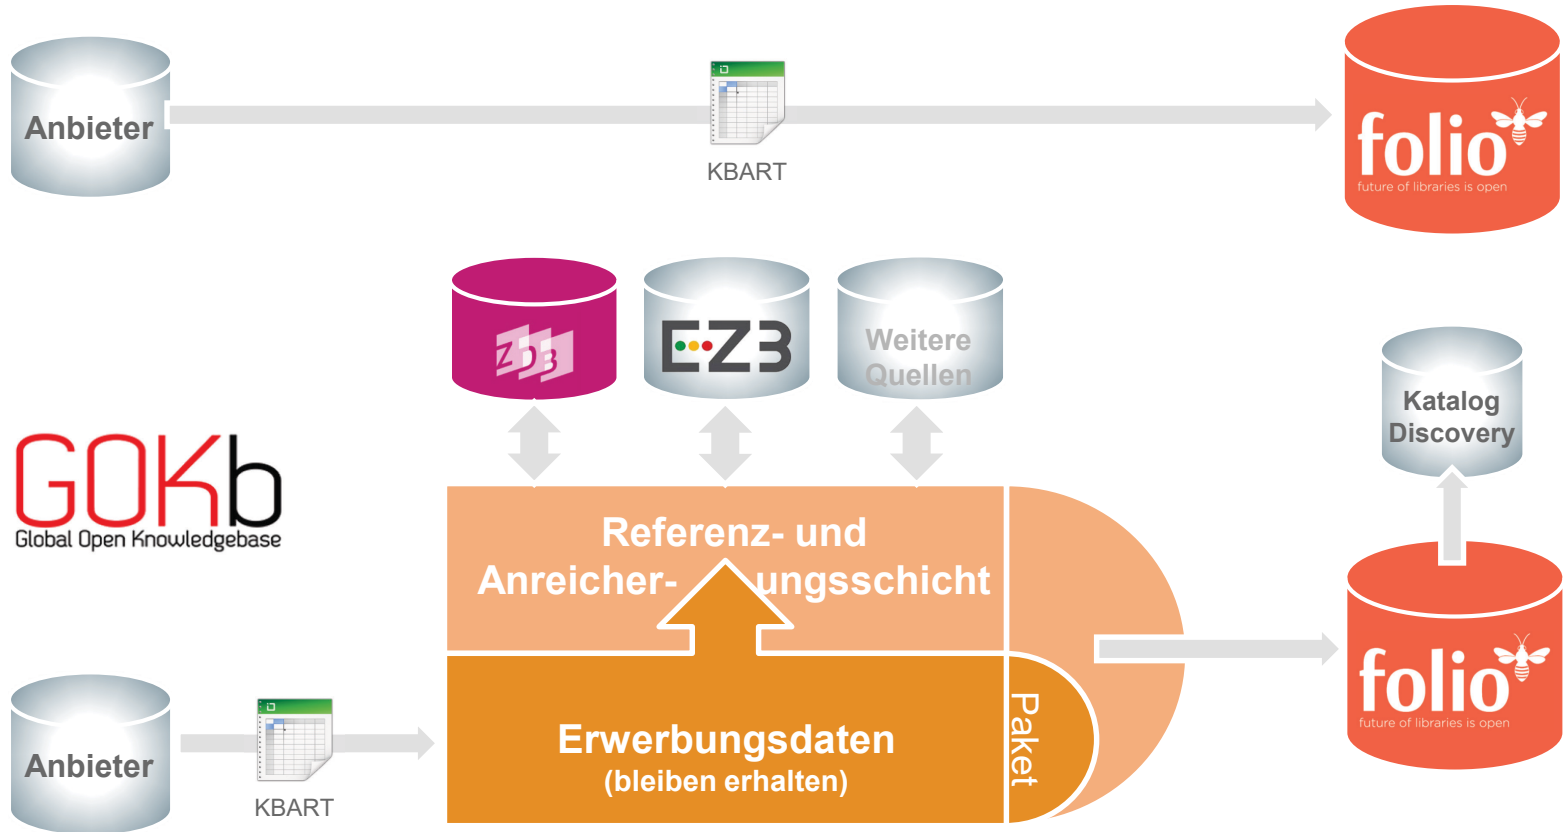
Anbieter

KBART

folio
future of libraries is open

ZDB

EZB

Weitere Quellen

Katalog Discovery

GOKb
Global Open Knowledgebase

Referenz- und Anreicher- ungsschicht

Paket

folio
future of libraries is open

Anbieter

KBART

Erwerbungsdaten
(bleiben erhalten)